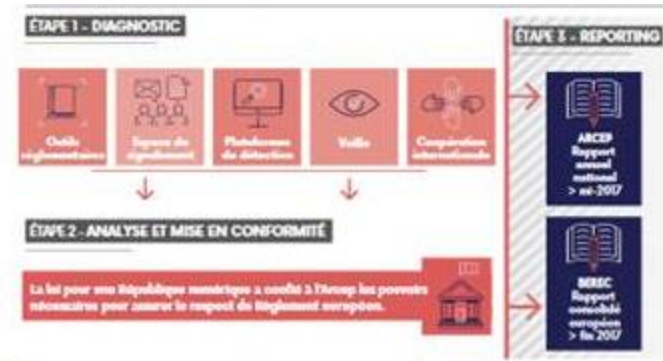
ÉTAPE 1 - DIAGNOSTIC

Outils réglementaires

Espace de signalement

Plateformes de détection

Veille

Coopération internationale

ÉTAPE 2 - ANALYSE ET MISE EN CONFORMITÉ

La loi pour une République numérique a confié à l'Arcep les pouvoirs nécessaires pour assurer le respect du Règlement européen.

ÉTAPE 3 - REPORTING

ARCEP Rapport annuel national > mi-2017

BEREC Rapport consolidé européen > fin 2017